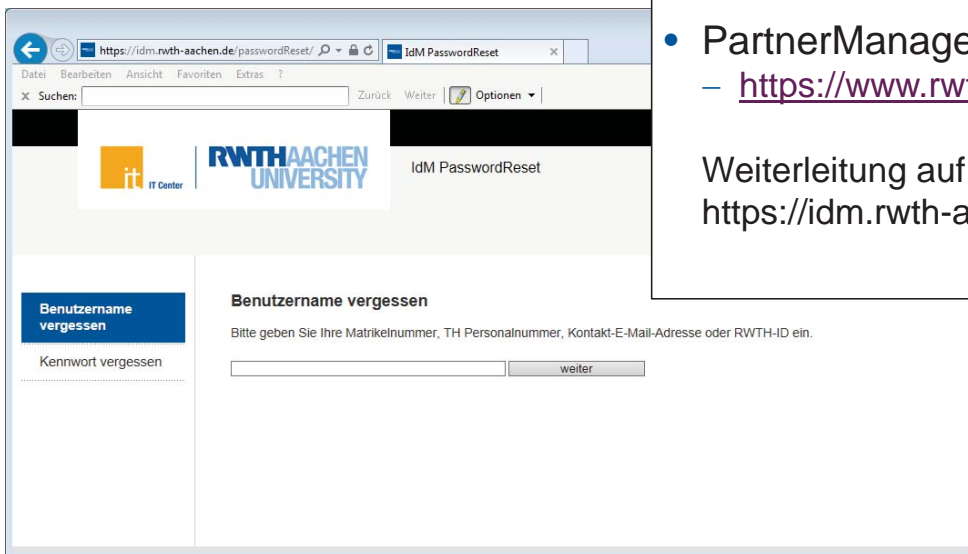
https://idm.rwth-aachen.de/passwordReset/

IdM PasswordReset

Datei Bearbeiten Ansicht Favoriten Extras ?

Suchen: Zurück Weiter Optionen

it IT Center

RWTH AACHEN UNIVERSITY

IdM PasswordReset

Benutzername vergessen

Kennwort vergessen

Benutzername vergessen

Bitte geben Sie Ihre Matrikelnummer, TH Personalnummer, Kontakt-E-Mail-Adresse oder RWTH-ID ein.

weiter

• PartnerManage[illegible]
– https://www.rw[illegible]

Weiterleitung auf
https://idm.rwth-a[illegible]